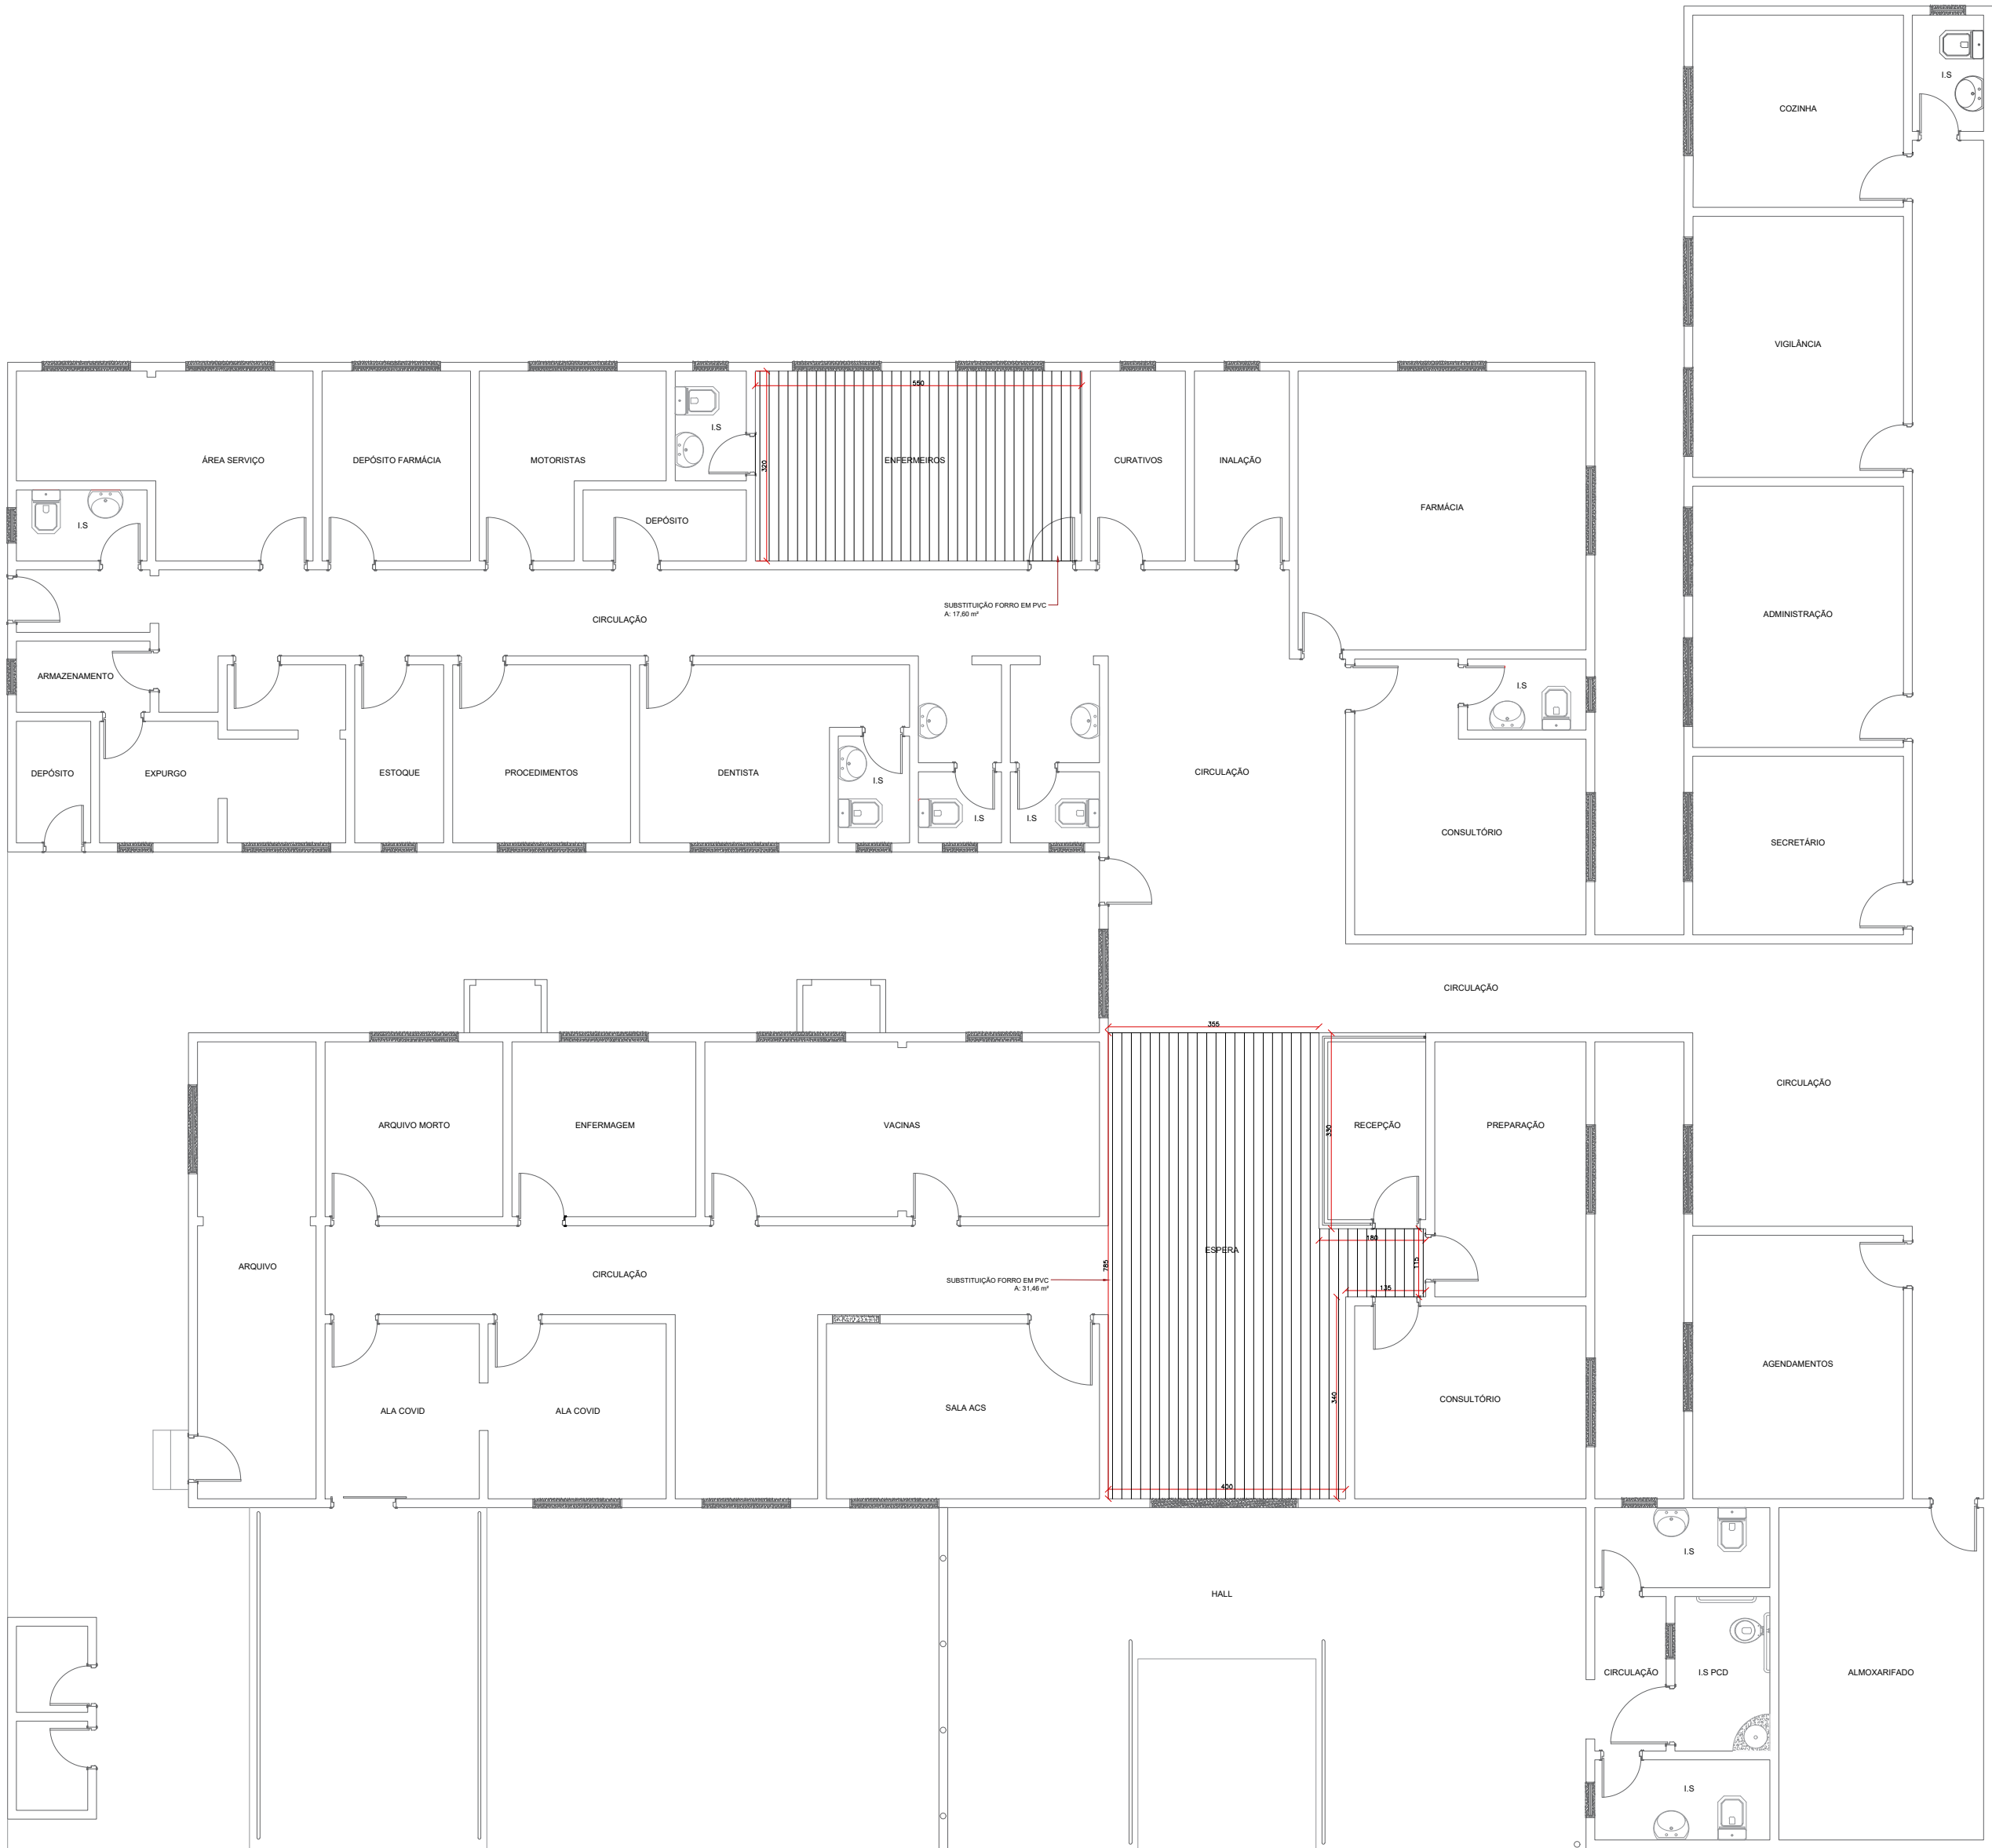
I.S

COZINHA

VIGILÂNCIA

ADMINISTRAÇÃO

SECRETÁRIO

550

ÁREA SERVIÇO

DEPÓSITO FARMÁCIA

MOTORISTAS

I.S

320

ENFERMEIROS

CURATIVOS

INALAÇÃO

FARMÁCIA

I.S

DEPÓSITO

SUBSTITUIÇÃO FORRO EM PVC
A: 17,60 m²

CIRCULAÇÃO

ARMAZENAMENTO

I.S

DEPÓSITO

EXPURGO

ESTOQUE

PROCEDIMENTOS

DENTISTA

I.S

I.S

I.S

CIRCULAÇÃO

CONSULTÓRIO

CIRCULAÇÃO

355

CIRCULAÇÃO

ARQUIVO MORTO

ENFERMAGEM

VACINAS

330

RECEPÇÃO

PREPARAÇÃO

ARQUIVO

CIRCULAÇÃO

SUBSTITUIÇÃO FORRO EM PVC
A: 31,46 m²

785

ESPERA

180

115

135

ALA COVID

ALA COVID

SALA ACS

340

CONSULTÓRIO

AGENDAMENTOS

400

I.S

HALL

CIRCULAÇÃO

I.S PCD

ALMOXARIFADO

I.S